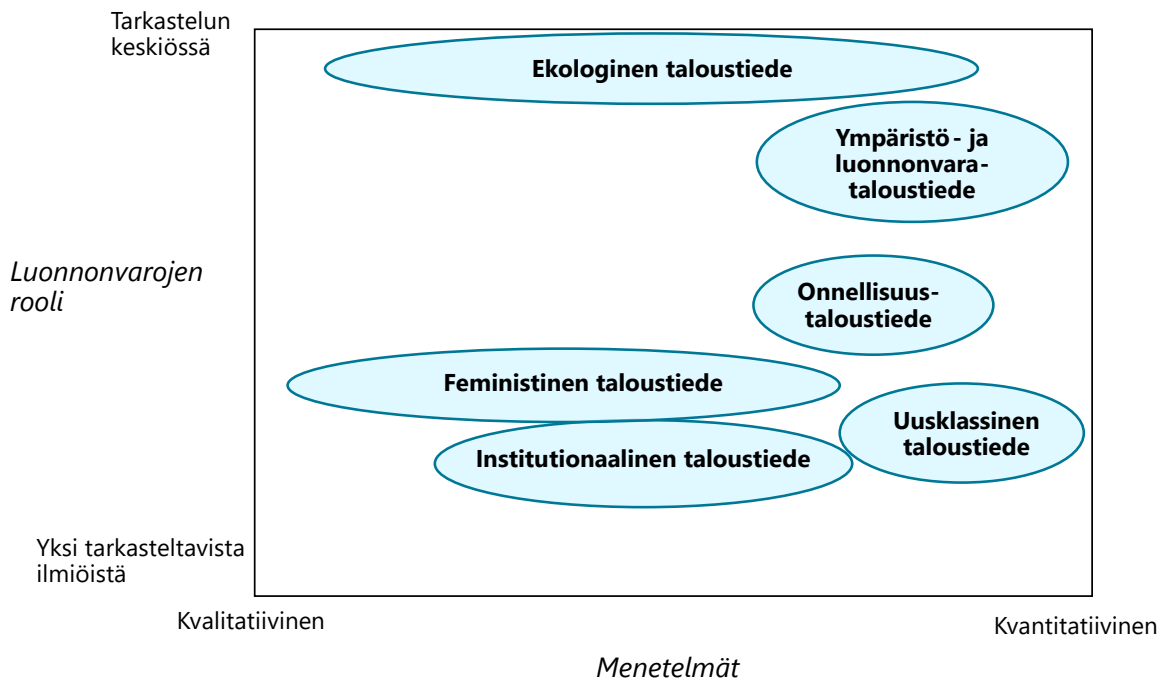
Tarkastelun keskiössä

Luonnonvarojen rooli

Yksi tarkasteltavista ilmiöistä

Ekologinen taloustiede

Ympäristö- ja luonnonvara-taloustiede

Onnellisuus-taloustiede

Feministinen taloustiede

Uusklassinen taloustiede

Institutionaalinen taloustiede

Kvalitatiivinen

Kvantitatiivinen

Menetelmät